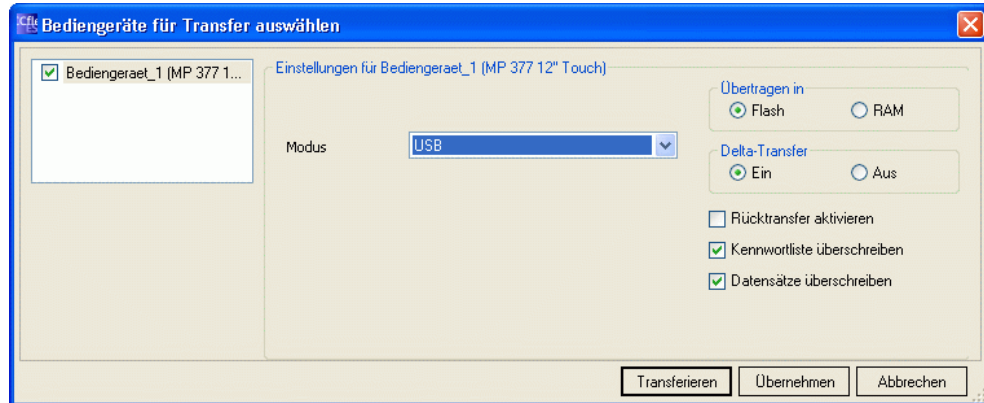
Bediengeräte für Transfer auswählen

Bediengeraet_1 (MP 377 1...

Einstellungen für Bediengeraet_1 (MP 377 12" Touch)

Modus
USB

Übertragen in
Flash
RAM

Delta-Transfer
Ein
Aus

Rücktransfer aktivieren
Kennwortliste überschreiben
Datensätze überschreiben

Transferieren
Übernehmen
Abbrechen